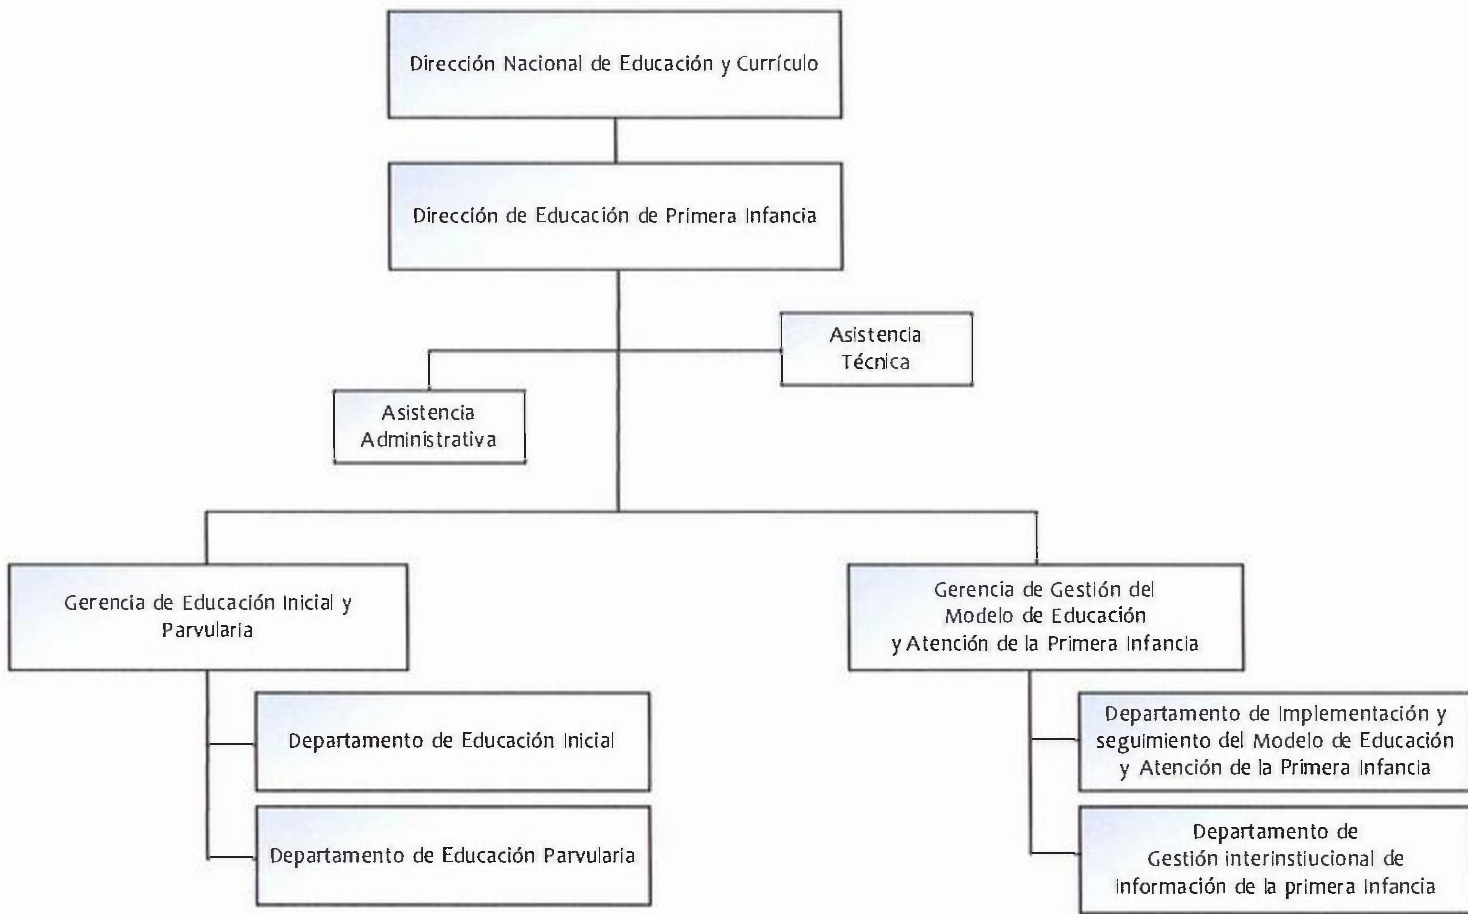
Dirección Nacional de Educación y Currículo

Dirección de Educación de Primera Infancia

Asistencia Técnica

Asistencia Administrativa

Gerencia de Educación Inicial y Parvularia

Departamento de Educación Inicial

Departamento de Educación Parvularia

Gerencia de Gestión del Modelo de Educación y Atención de la Primera Infancia

Departamento de Implementación y seguimiento del Modelo de Educación y Atención de la Primera Infancia

Departamento de Gestión interinstiucional de Información de la primera Infancia